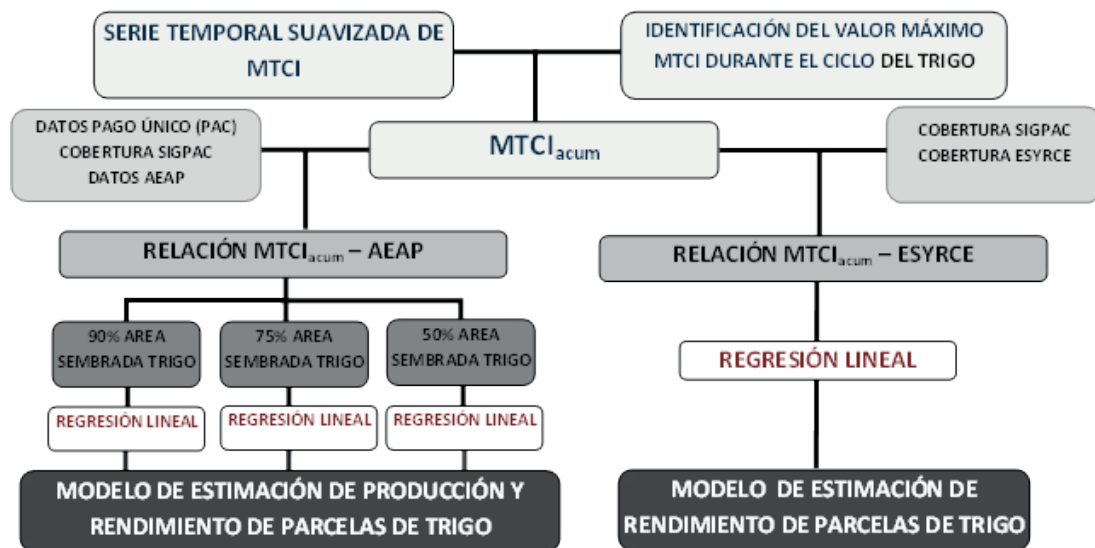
SERIE TEMPORAL SUAVIZADA DE MTCI

IDENTIFICACIÓN DEL VALOR MÁXIMO MTCI DURANTE EL CICLO DEL TRIGO

DATOS PAGO ÚNICO (PAC)
COBERTURA SIGPAC
DATOS AEAP

$MTCI_{acum}$

COBERTURA SIGPAC
COBERTURA ESYRCE

RELACIÓN $MTCI_{acum}$ – AEAP

RELACIÓN $MTCI_{acum}$ – ESYRCE

90% AREA SEMBRADA TRIGO

75% AREA SEMBRADA TRIGO

50% AREA SEMBRADA TRIGO

REGRESIÓN LINEAL

REGRESIÓN LINEAL

REGRESIÓN LINEAL

REGRESIÓN LINEAL

MODELO DE ESTIMACIÓN DE PRODUCCIÓN Y RENDIMIENTO DE PARCELAS DE TRIGO

MODELO DE ESTIMACIÓN DE RENDIMIENTO DE PARCELAS DE TRIGO